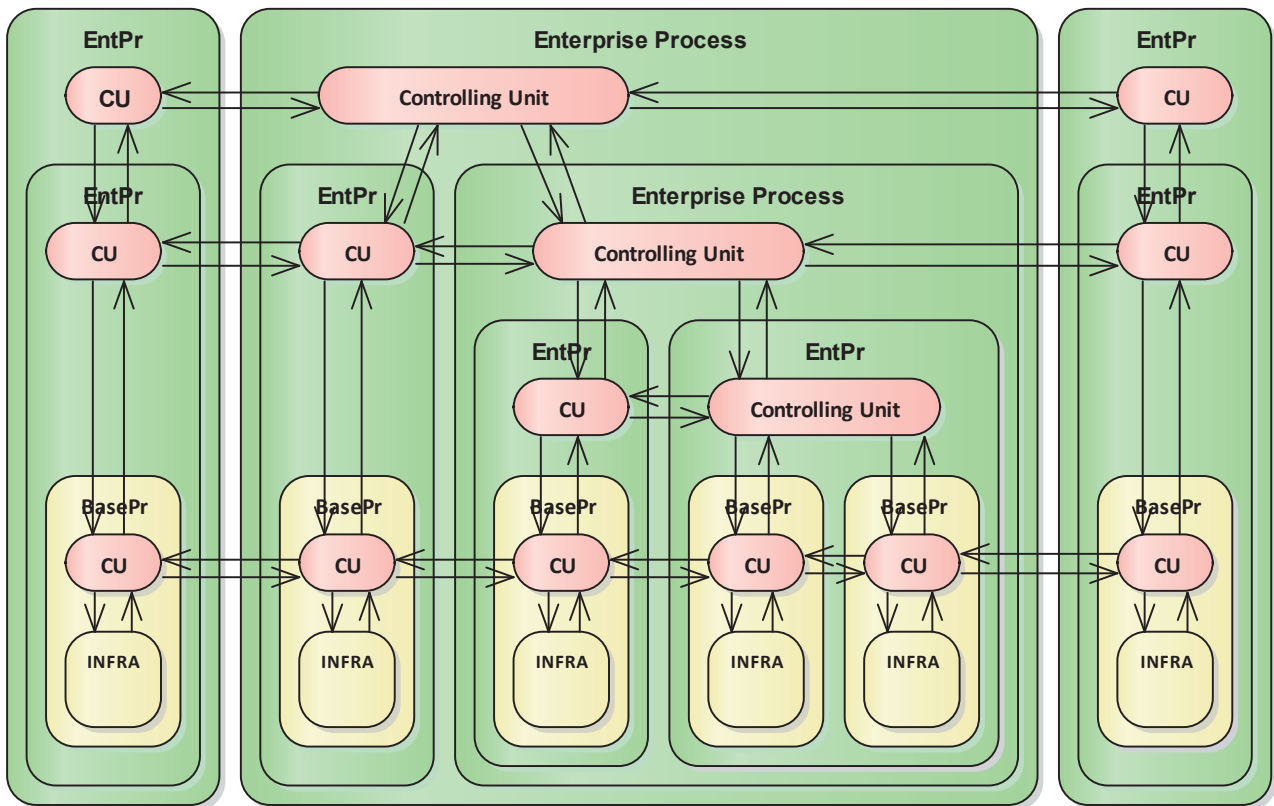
EntPr

CU

EntPr

CU

BasePr

CU

INFRA

Enterprise Process

Controlling Unit

EntPr

CU

BasePr

CU

INFRA

Enterprise Process

Controlling Unit

EntPr

CU

BasePr

CU

INFRA

EntPr

Controlling Unit

BasePr

CU

INFRA

BasePr

CU

INFRA

EntPr

CU

EntPr

CU

BasePr

CU

INFRA